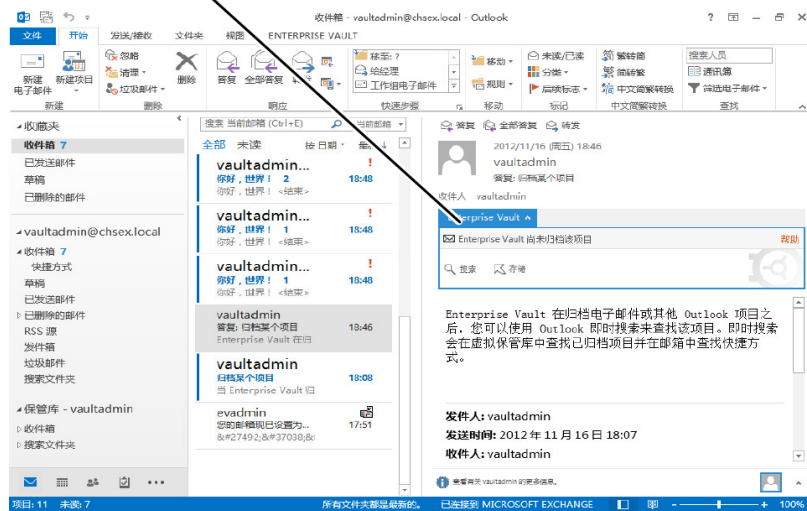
收件箱 - vaultadmin@chsex.local - Outlook ? 

文件 开始 发送/接收 文件夹 视图 ENTERPRISE VAULT

新建电子邮件 新建项目 忽略 清理 垃圾邮件 删除 答复 全部答复 转发 移至: ? 给经理 工作组电子邮件 移动 规则 未读/已读 分类 后续标志 繁转简 简转繁 中文简繁转换 搜索人员 通讯簿 筛选电子邮件

新建 删除 响应 快速步骤 移动 标记 中文简繁转换 查找

收藏夹
收件箱 7
已发送邮件
草稿
已删除的邮件

vaultadmin@chsex.local
收件箱 7
快捷方式
草稿
已发送邮件
已删除的邮件
RSS 源
发件箱
垃圾邮件
搜索文件夹

保管库 - vaultadmin
收件箱
搜索文件夹

搜索 当前邮箱 (Ctrl+E) 当前邮箱

全部 未读 按 日期 最新

vaultadmin
你好，世界！ 2 18:48
你好，世界！ <结束>

vaultadmin
你好，世界！ 1 18:48
你好，世界！ <结束>

vaultadmin
你好，世界！ 1 18:48
你好，世界！ <结束>

vaultadmin
答复: 归档某个项目 18:46
Enterprise Vault 在归

vaultadmin
归档某个项目 18:08
Enterprise Vault 归

evadmin
您的邮箱现已设置为... 17:51
&#27492;&#37038;&i

答复 全部答复 转发

2012/11/16 (周五) 18:46
vaultadmin
答复: 归档某个项目

收件人 vaultadmin

Enterprise Vault
Enterprise Vault 尚未归档该项目 帮助
搜索 存档

Enterprise Vault 在归档电子邮件或其他 Outlook 项目之后，您可以使用 Outlook 即时搜索来查找该项目。即时搜索会在虚拟保管库中查找已归档项目并在邮箱中查找快捷方式。

发件人: vaultadmin
发送时间: 2012 年 11 月 16 日 18:07
收件人: vaultadmin

查看有关 vaultadmin 的更多信息。

项目: 11 未读: 7 所有文件夹都是最新的。 已连接到 MICROSOFT EXCHANGE 100%